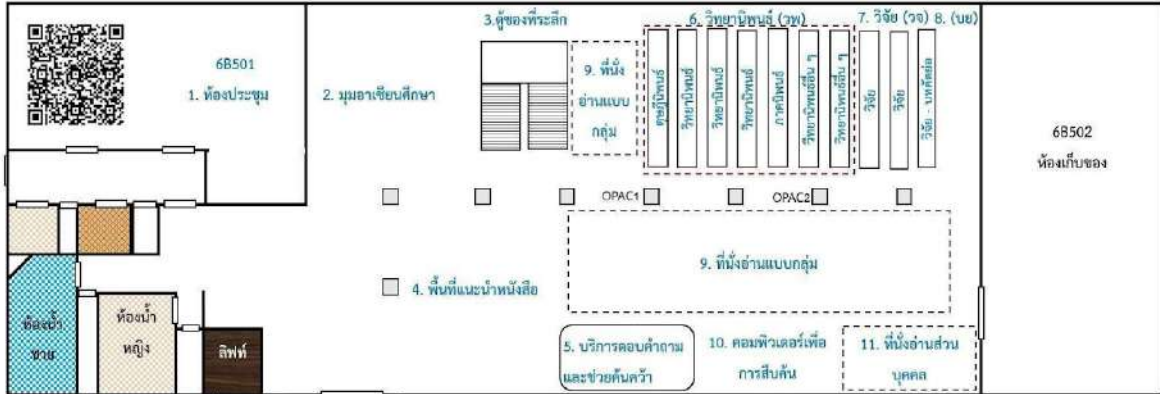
6B501
1. ห้องประชุม

2. มุมอาเซียนศึกษา

3.ตู้ของที่ระลึก

9. ที่นั่งอ่านแบบกลุ่ม

6. วิทยานิพนธ์ (วพ)

ดุษฎีนิพนธ์
วิทยานิพนธ์
วิทยานิพนธ์
ภาคนิพนธ์
วิทยานิพนธ์อื่น ๆ
วิทยานิพนธ์อื่น ๆ

7. วิจัย (วจ) 8. (นย)

วิจัย
วิจัย
วิจัย - นาฬิกา

6B502
ห้องเก็บของ

OPAC1
OPAC2

9. ที่นั่งอ่านแบบกลุ่ม

4. พื้นที่แนะนำหนังสือ

ห้องน้ำชาย

ห้องน้ำหญิง

ลิฟท์

5. บริการตอบคำถามและช่วยค้นคว้า

10. คอมพิวเตอร์เพื่อการสืบค้น

11. ที่นั่งอ่านส่วนบุคคล